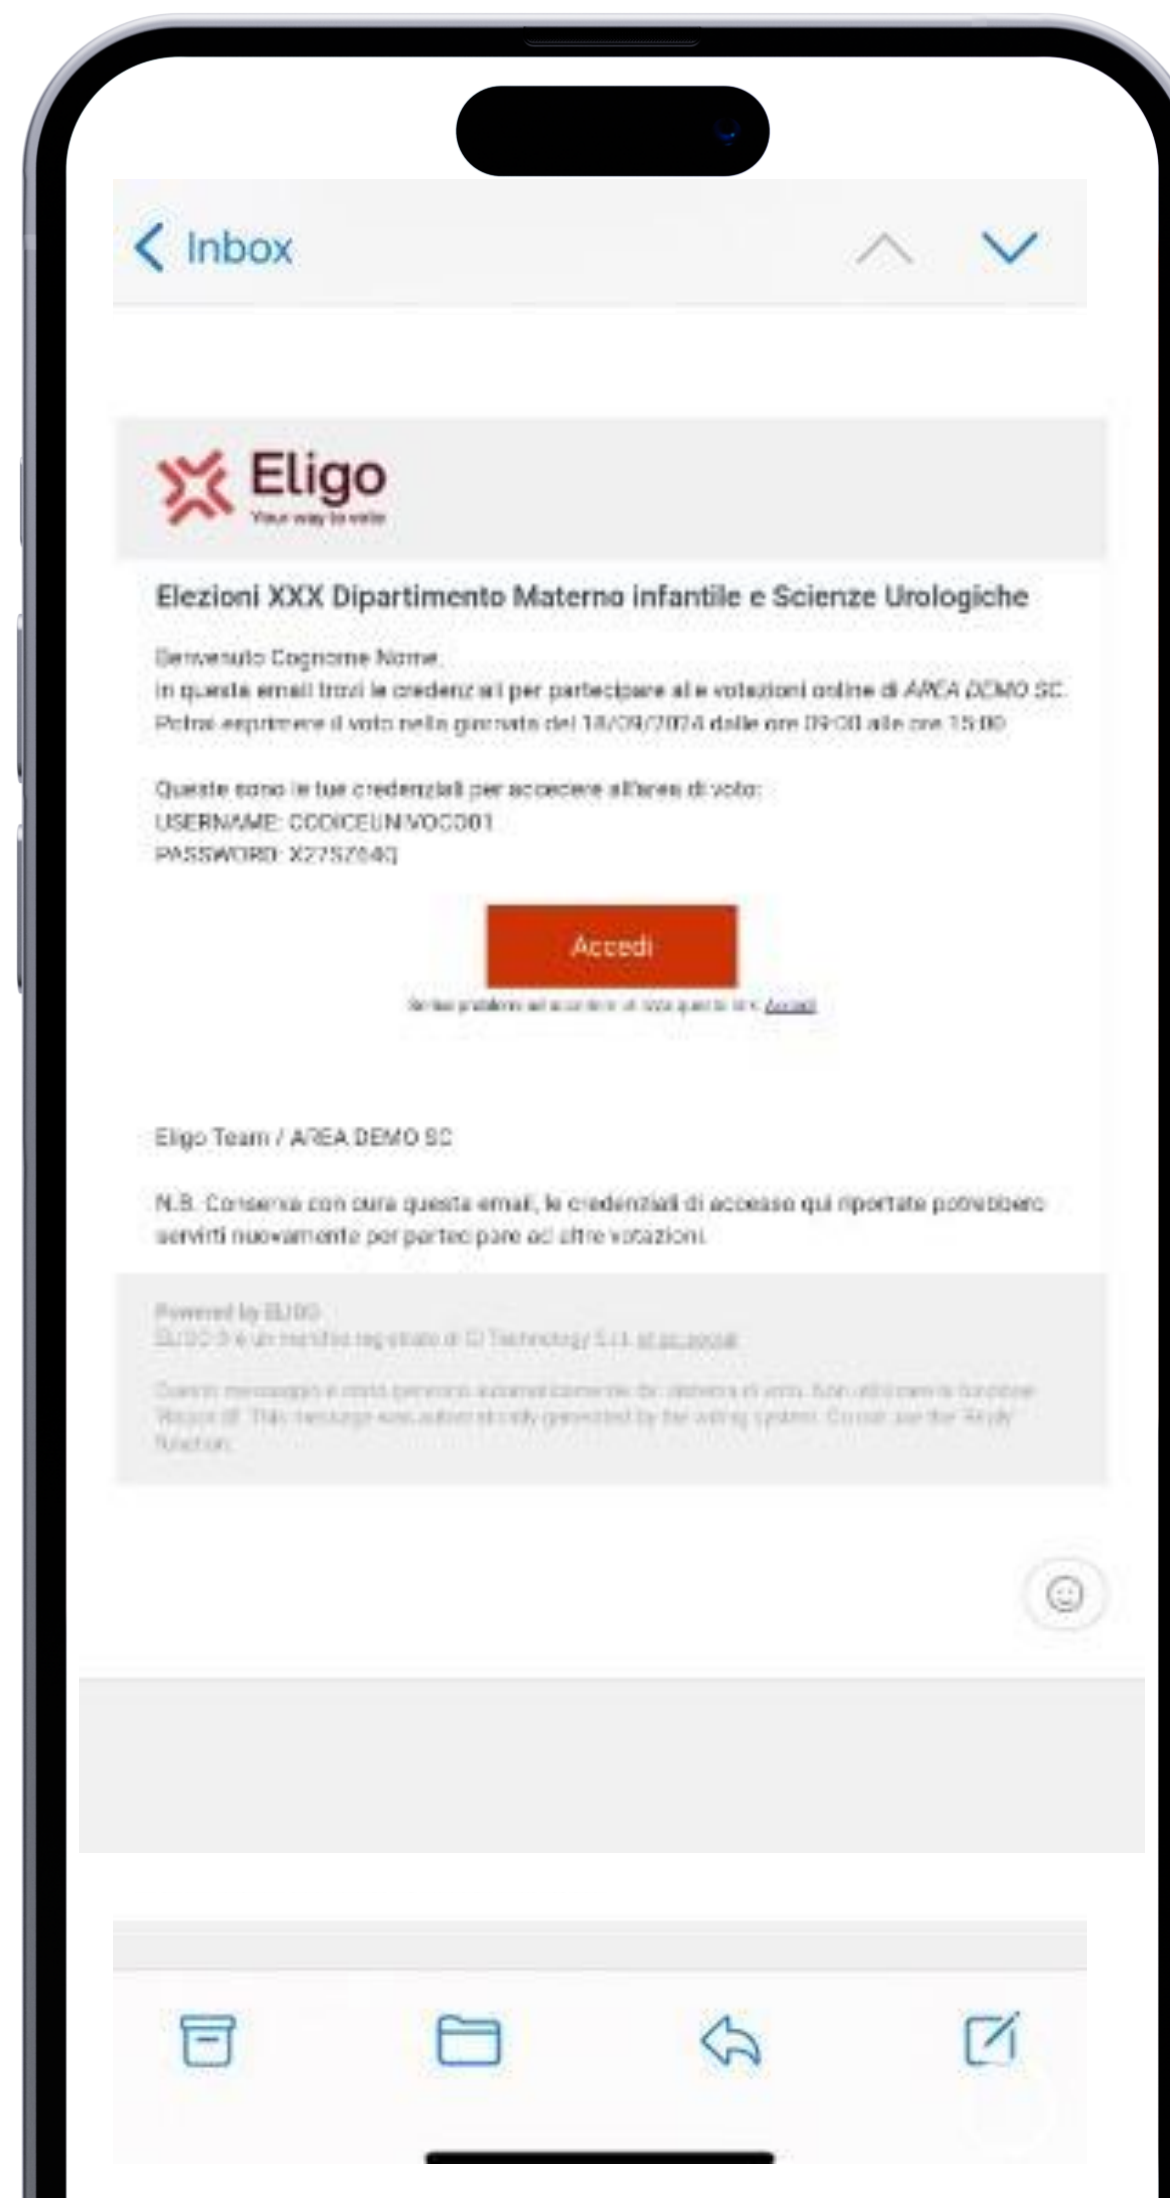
Inbox

Eligo
Your way to vote

Elezioni XXX Dipartimento Materno infantile e Scienze Urologiche

Benvenuto Cognome Nome.
In questa email trovi le credenziali per partecipare alle votazioni online di AREA DEMO SC.
Potrai esprimere il voto nella giornata del 18/09/2024 dalle ore 09:00 alle ore 15:00

Queste sono le tue credenziali per accedere all'area di voto:
USERNAME: CODICEUNIVOCO01
PASSWORD: X2757040

Accedi

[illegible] Accedi

Eligo Team / AREA DEMO SC

N.B. Conserva con cura questa email, le credenziali di accesso qui riportate potrebbero servirti nuovamente per partecipare ad altre votazioni.

Powered by ELIGO
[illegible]

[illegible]